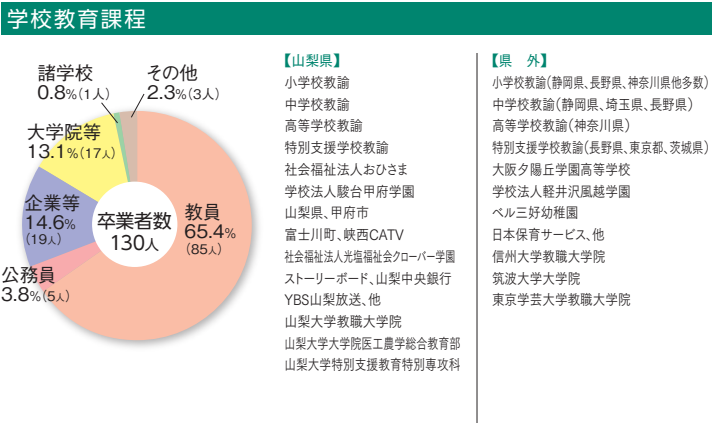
学校教育課程

諸学校
0.8%(1人)

その他
2.3%(3人)

大学院等
13.1%(17人)

企業等
14.6%
(19人)

公務員
3.8%(5人)

卒業者数
130人

教員
65.4%
(85人)

【山梨県】
小学校教諭
中学校教諭
高等学校教諭
特別支援学校教諭
社会福祉法人おひさま
学校法人駿台甲府学園
山梨県、甲府市
富士川町、峡西CATV
社会福祉法人光塩福祉会クローバー学園
ストーリーボード、山梨中央銀行
YBS山梨放送、他
山梨大学教職大学院
山梨大学大学院医工農学総合教育部
山梨大学特別支援教育特別専攻科

【県　外】
小学校教諭(静岡県、長野県、神奈川県他多数)
中学校教諭(静岡県、埼玉県、長野県)
高等学校教諭(神奈川県)
特別支援学校教諭(長野県、東京都、茨城県)
大阪夕陽丘学園高等学校
学校法人軽井沢風越学園
ベル三好幼稚園
日本保育サービス、他
信州大学教職大学院
筑波大学大学院
東京学芸大学教職大学院